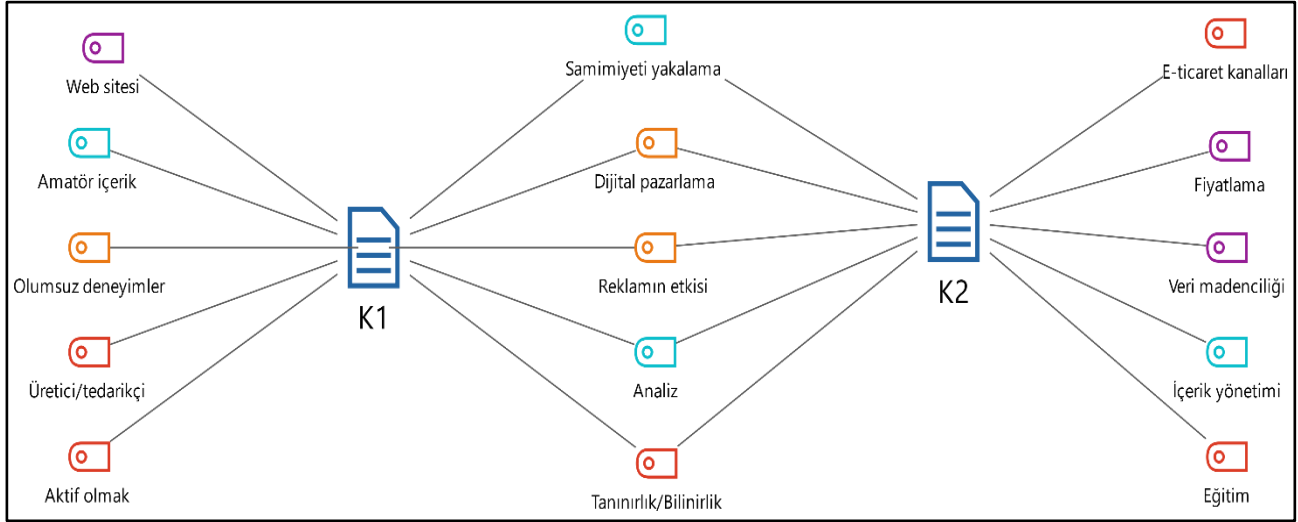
Web sitesi

Amatör içerik

Olumsuz deneyimler

Üretici/tedarikçi

Aktif olmak

K1

Samimiyeti yakalama

Dijital pazarlama

Reklamın etkisi

Analiz

Tanınırlık/Bilinirlik

K2

E-ticaret kanalları

Fiyatlama

Veri madenciliği

İçerik yönetimi

Eğitim